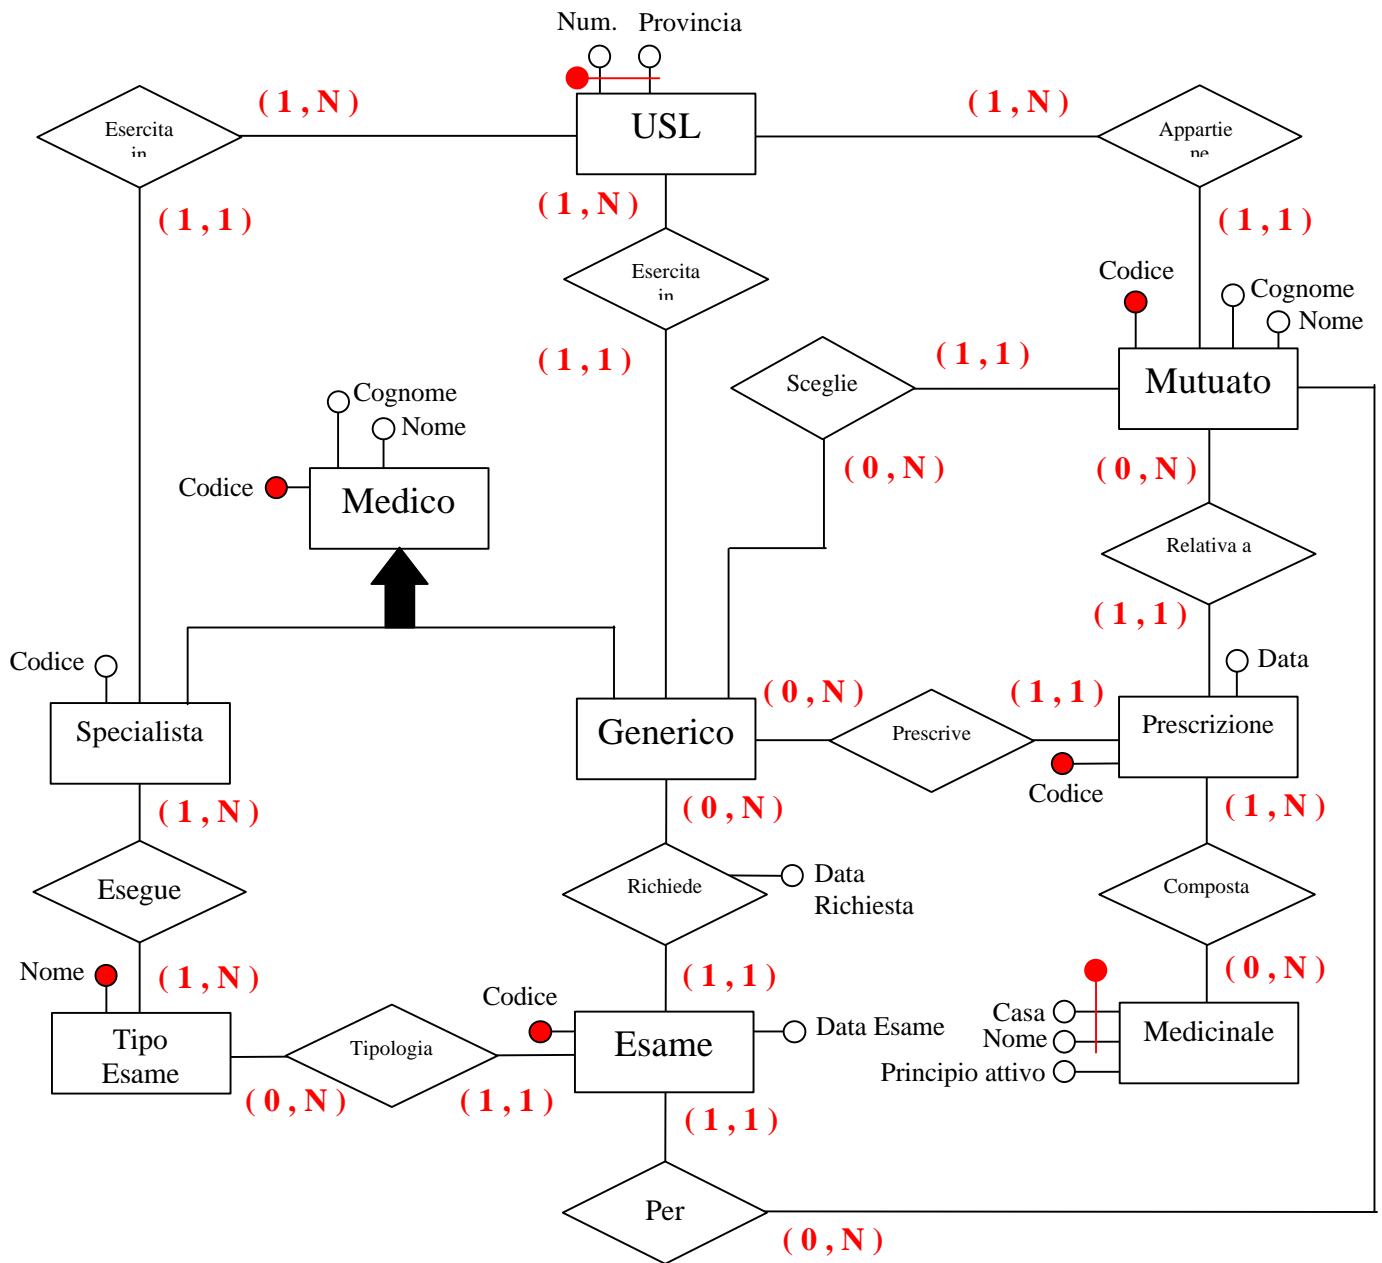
Num. Provincia

USL

Esercita in

( 1 , N )

( 1 , N )

Appartie ne

( 1 , 1 )

( 1 , N )

( 1 , 1 )

Esercita in

Codice

Cognome

Nome

( 1 , 1 )

( 1 , 1 )

Sceglie

Mutuato

Cognome

Nome

Codice

Medico

( 0 , N )

( 0 , N )

Relativa a

( 1 , 1 )

Codice

Data

Specialista

Generico

( 0 , N )

Prescrive

( 1 , 1 )

Prescrizione

Codice

( 1 , N )

( 0 , N )

( 1 , N )

Esegue

Richiede

Data Richiesta

Composta

Nome

( 1 , N )

( 1 , 1 )

( 0 , N )

Codice

Tipo Esame

Tipologia

Esame

Data Esame

Casa

Nome

Principio attivo

Medicinale

( 0 , N )

( 1 , 1 )

( 1 , 1 )

Per

( 0 , N )